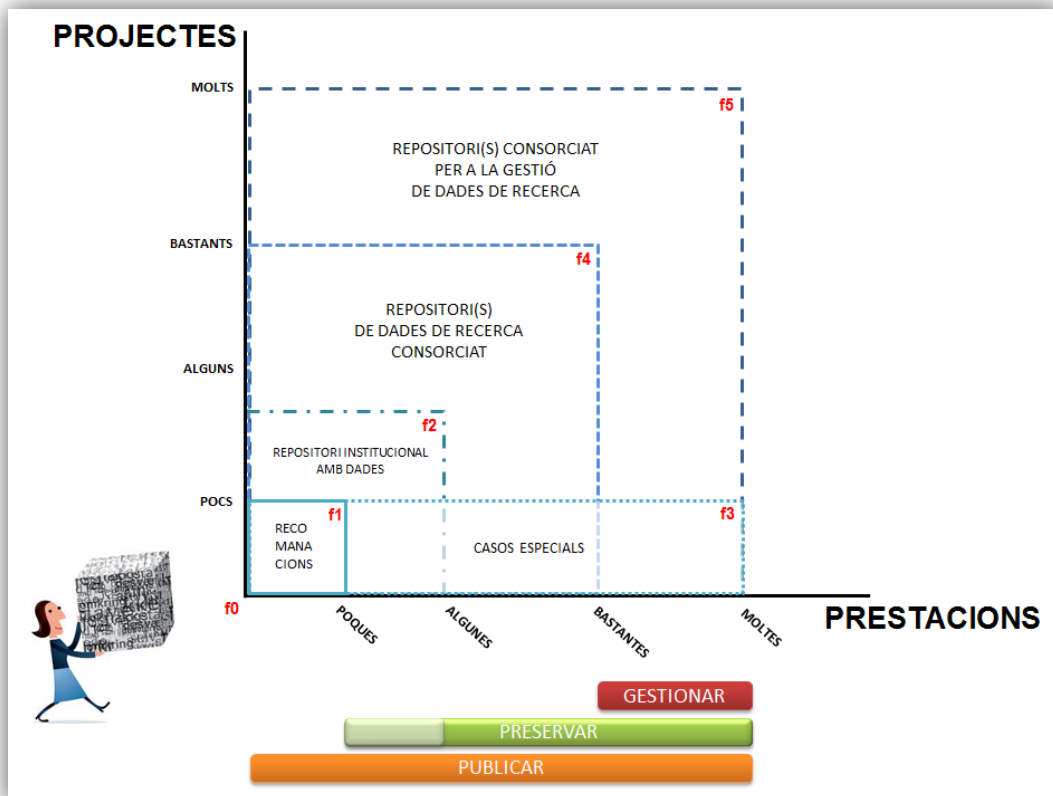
PROJECTES

MOLTS

f5

REPOSITORI(S) CONSORCIAT
PER A LA GESTIÓ
DE DADES DE RECERCA

BASTANTS

f4

REPOSITORI(S)
DE DADES DE RECERCA
CONSORCIAT

ALGUNS

f2

REPOSITORI INSTITUCIONAL
AMB DADES

POCS

f1

RECO
MANA
CIONS

CASOS ESPECIALS

f3

f0

POQUES

ALGUNES

BASTANTES

MOLTES

PRESTACIONS

GESTIONAR

PRESERVAR

PUBLICAR